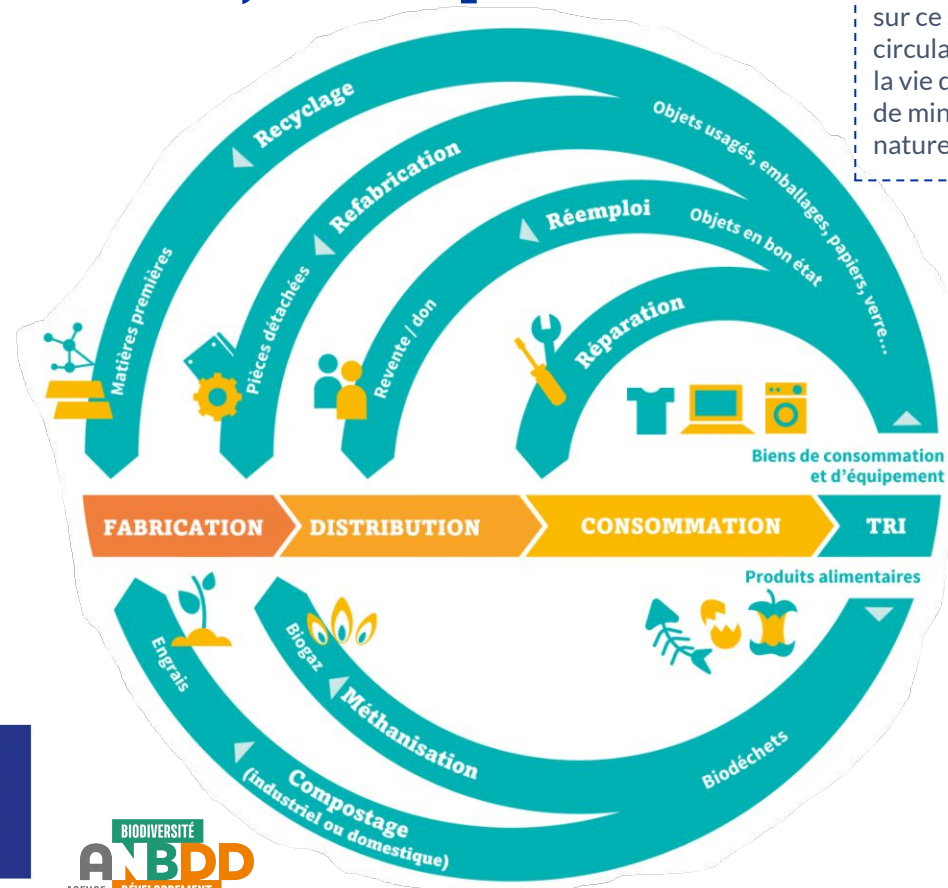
sur ce
circula
la vie c
de min
nature

Recyclage
Objets usagés, emballages, papiers, verre…
Refabrication
Réemploi
Objets en bon état
Réparation
Matières premières
Pièces détachées
Revente / don
Biens de consommation et d'équipement
FABRICATION
DISTRIBUTION
CONSOMMATION
TRI
Produits alimentaires
Engrais
Biogaz
Méthanisation
Compostage (industriel ou domestique)
Biodéchets

BIODIVERSITÉ
ANBDD
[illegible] DÉVELOPPEMENT